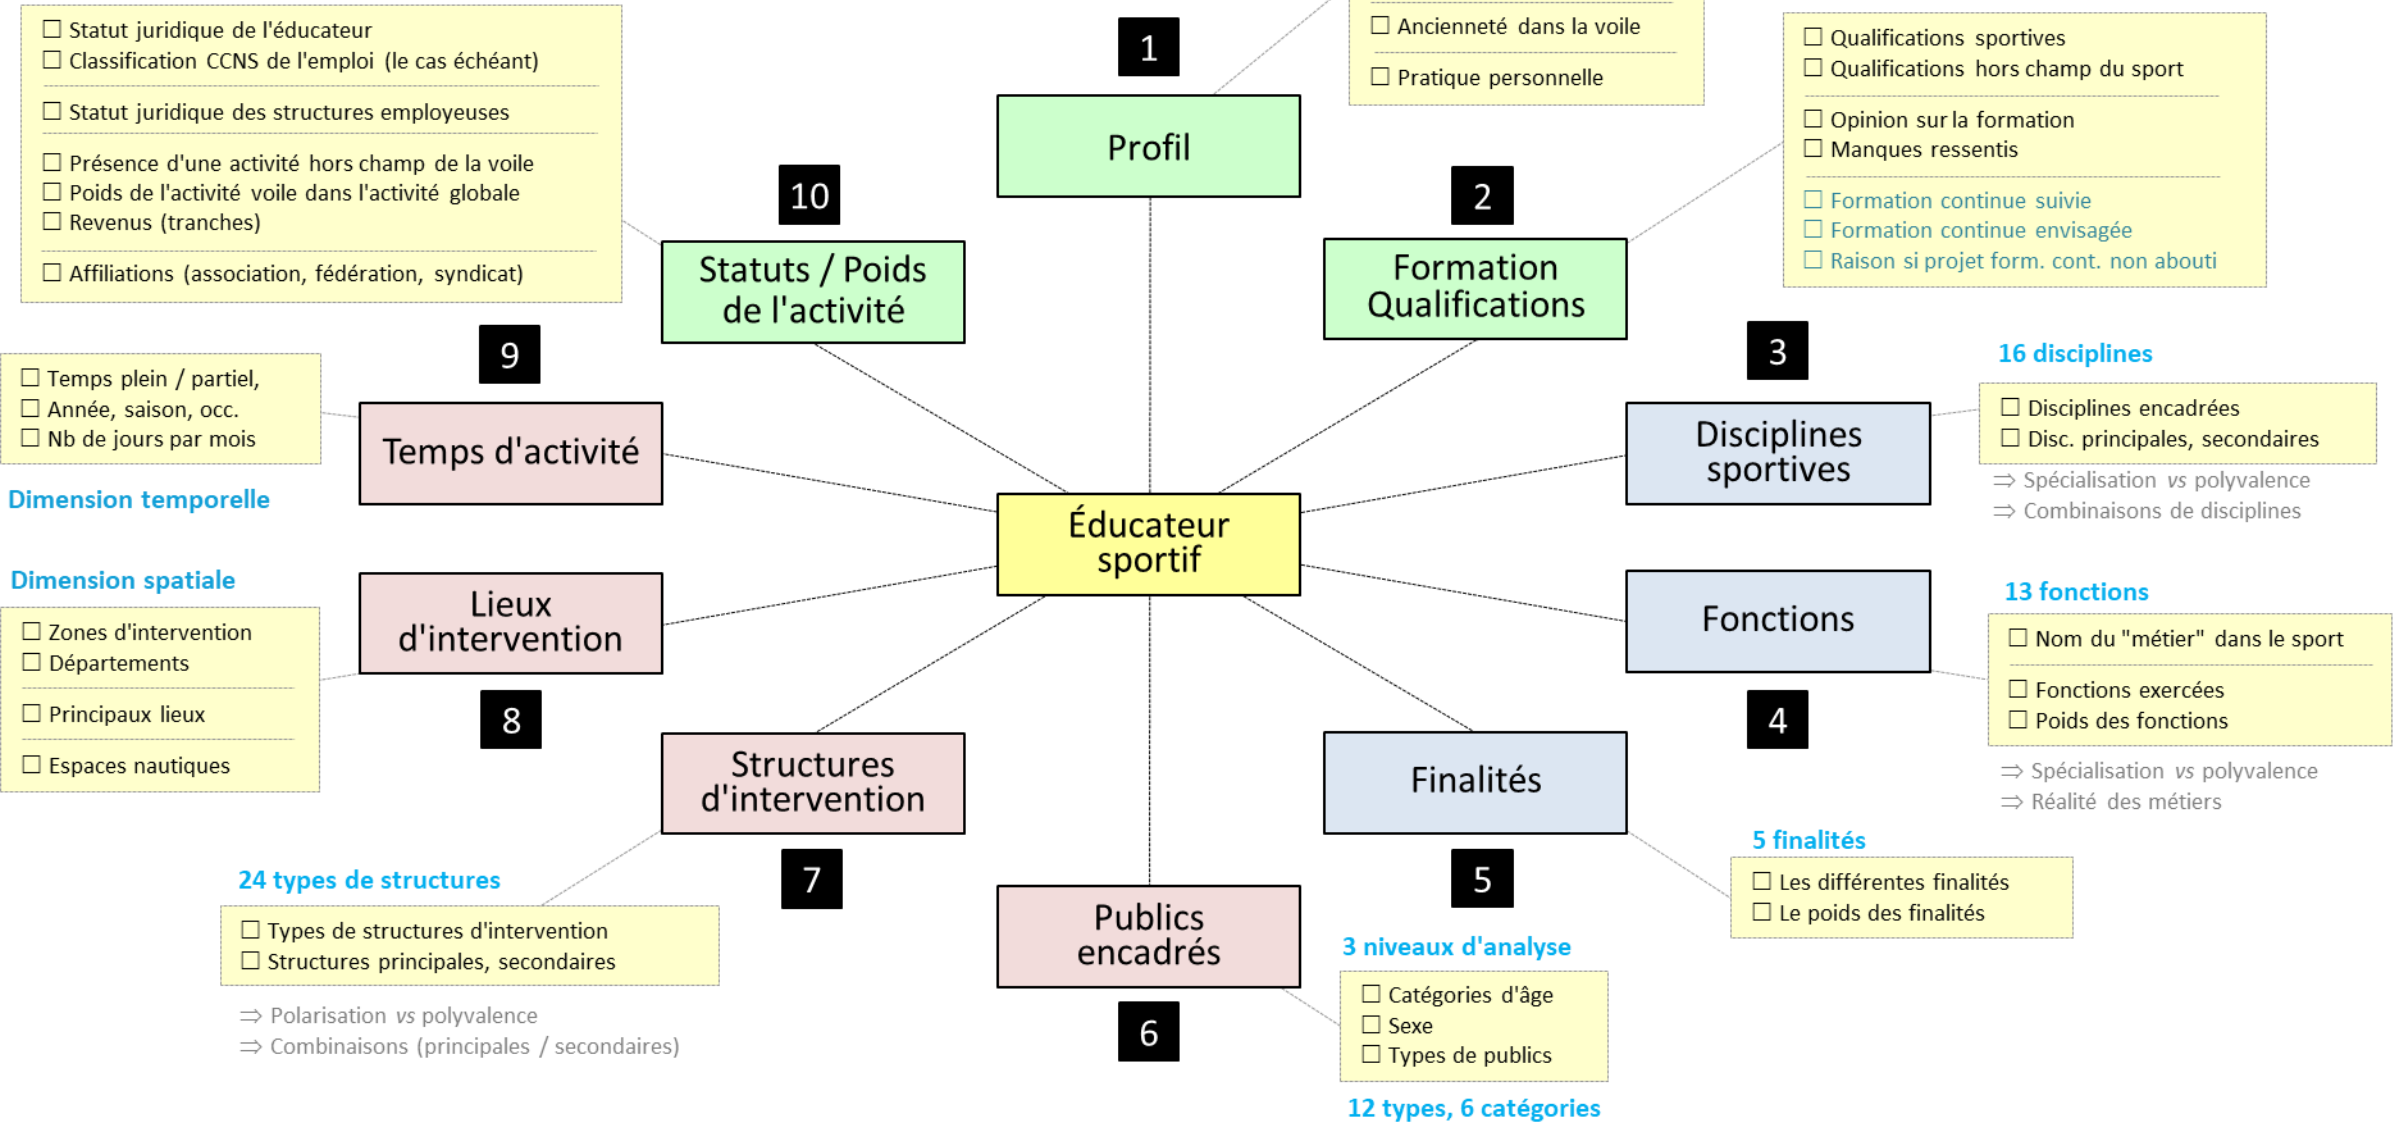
☐ Statut juridique de l'éducateur
☐ Classification CCNS de l'emploi (le cas échéant)

☐ Statut juridique des structures employeuses

☐ Présence d'une activité hors champ de la voile
☐ Poids de l'activité voile dans l'activité globale
☐ Revenus (tranches)

☐ Affiliations (association, fédération, syndicat)

1

Profil

☐ Ancienneté dans la voile

☐ Pratique personnelle

☐ Qualifications sportives
☐ Qualifications hors champ du sport

☐ Opinion sur la formation
☐ Manques ressentis

☐ Formation continue suivie
☐ Formation continue envisagée
☐ Raison si projet form. cont. non abouti

10

Statuts / Poids de l'activité

2

Formation Qualifications

9

☐ Temps plein / partiel,
☐ Année, saison, occ.
☐ Nb de jours par mois

Temps d'activité

Dimension temporelle

3

16 disciplines

Disciplines sportives

☐ Disciplines encadrées
☐ Disc. principales, secondaires

⇒ Spécialisation vs polyvalence
⇒ Combinaisons de disciplines

Éducateur sportif

Dimension spatiale

☐ Zones d'intervention
☐ Départements

☐ Principaux lieux

☐ Espaces nautiques

Lieux d'intervention

8

Fonctions

13 fonctions

☐ Nom du "métier" dans le sport

☐ Fonctions exercées
☐ Poids des fonctions

4

⇒ Spécialisation vs polyvalence
⇒ Réalité des métiers

Structures d'intervention

Finalités

7

5

5 finalités

☐ Les différentes finalités
☐ Le poids des finalités

24 types de structures

☐ Types de structures d'intervention
☐ Structures principales, secondaires

⇒ Polarisation vs polyvalence
⇒ Combinaisons (principales / secondaires)

Publics encadrés

6

3 niveaux d'analyse

☐ Catégories d'âge
☐ Sexe
☐ Types de publics

12 types, 6 catégories